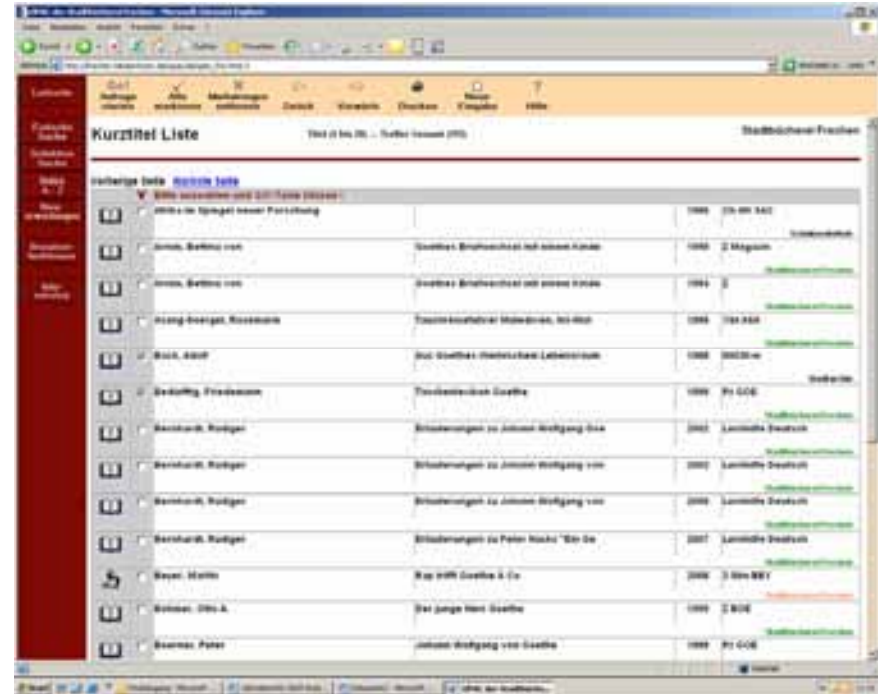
Kurztitel Liste

Stadtbücherei Frechen

Vorherige Seite Nächste Seite

| | | | | |
|---|---|---|---|---|
| Arnim, Bettina von | Goethes Briefwechsel mit einem Kinde | 1990 | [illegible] | Stadtbücherei Frechen |
| Arnim, Bettina von | Goethes Briefwechsel mit einem Kinde | 1984 | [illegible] | Stadtbücherei Frechen |
| Bernhardt, Rüdiger | Erläuterungen zu Johann Wolfgang Goe | 2002 | Lernhilfe Deutsch | Stadtbücherei Frechen |
| Bernhardt, Rüdiger | Erläuterungen zu Johann Wolfgang von | 2002 | Lernhilfe Deutsch | Stadtbücherei Frechen |
| Bernhardt, Rüdiger | Erläuterungen zu Johann Wolfgang von | 2006 | Lernhilfe Deutsch | Stadtbücherei Frechen |
| Bernhardt, Rüdiger | Erläuterungen zu Peter Hacks "Ein Ge | 2007 | Lernhilfe Deutsch | Stadtbücherei Frechen |
| Boerner, Peter | Johann Wolfgang von Goethe | 1999 | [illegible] | |